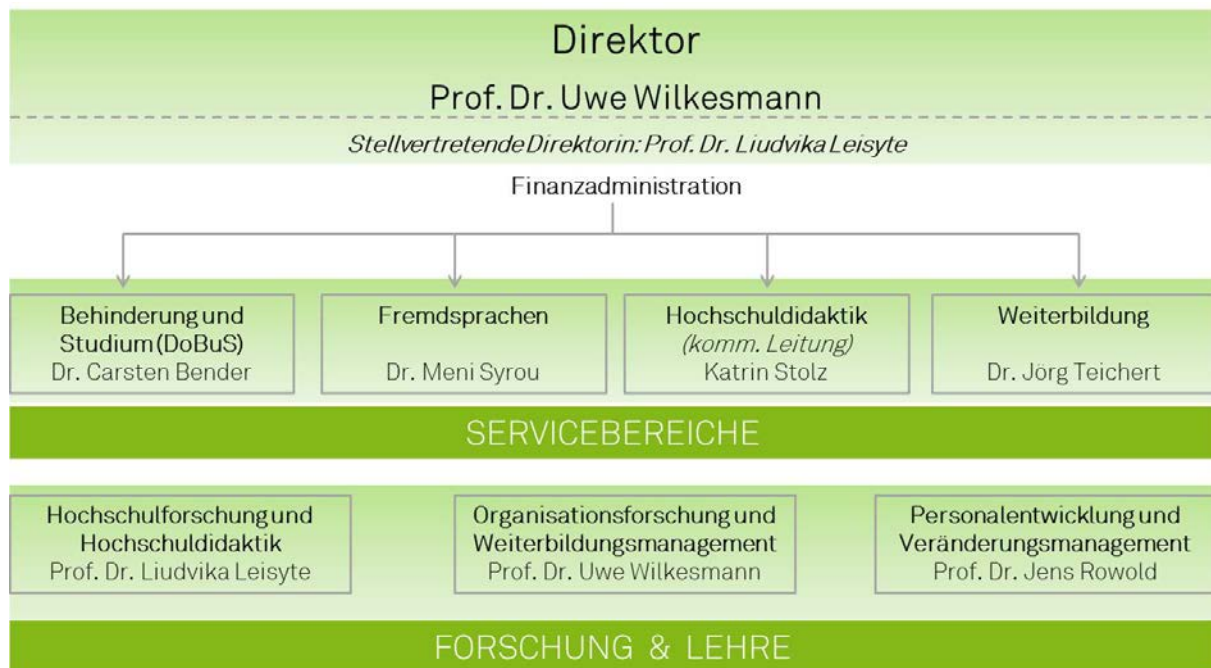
Direktor

Prof. Dr. Uwe Wilkesmann

Stellvertretende Direktorin: Prof. Dr. Liudvika Leisyte

Finanzadministration

Behinderung und Studium (DoBuS)
Dr. Carsten Bender

Fremdsprachen
Dr. Meni Syrou

Hochschuldidaktik
(komm. Leitung)
Katrin Stolz

Weiterbildung
Dr. Jörg Teichert

SERVICEBEREICHE

Hochschulforschung und Hochschuldidaktik
Prof. Dr. Liudvika Leisyte

Organisationsforschung und Weiterbildungsmanagement
Prof. Dr. Uwe Wilkesmann

Personalentwicklung und Veränderungsmanagement
Prof. Dr. Jens Rowold

FORSCHUNG & LEHRE